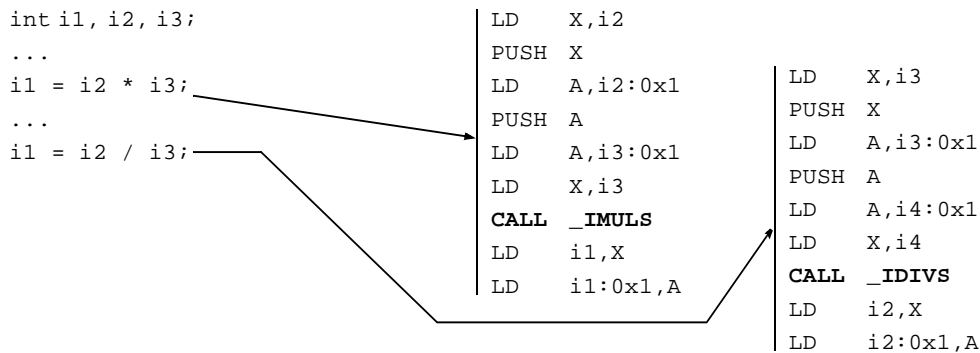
int i1, i2, i3;
...
i1 = i2 * i3;
...
i1 = i2 / i3;

LD X,i2
PUSH X
LD A,i2:0x1
PUSH A
LD A,i3:0x1
LD X,i3
**CALL _IMULS**
LD i1,X
LD i1:0x1,A

LD X,i3
PUSH X
LD A,i3:0x1
PUSH A
LD A,i4:0x1
LD X,i4
**CALL _IDIVS**
LD i2,X
LD i2:0x1,A